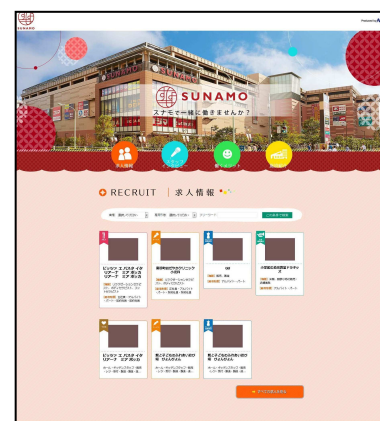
SUNAMO

Powered by

SUNAMO
スナモで一緒に働きませんか？

求人情報

RECRUIT | 求人情報

職種 選択してください 雇用形態 選択してください キーワード この条件で検索

ビッケ エ スタイリスト リ... 
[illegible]

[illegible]

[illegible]

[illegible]

ビッケ エ スタイリスト リ...
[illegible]

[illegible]

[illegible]

すべての求人を見る